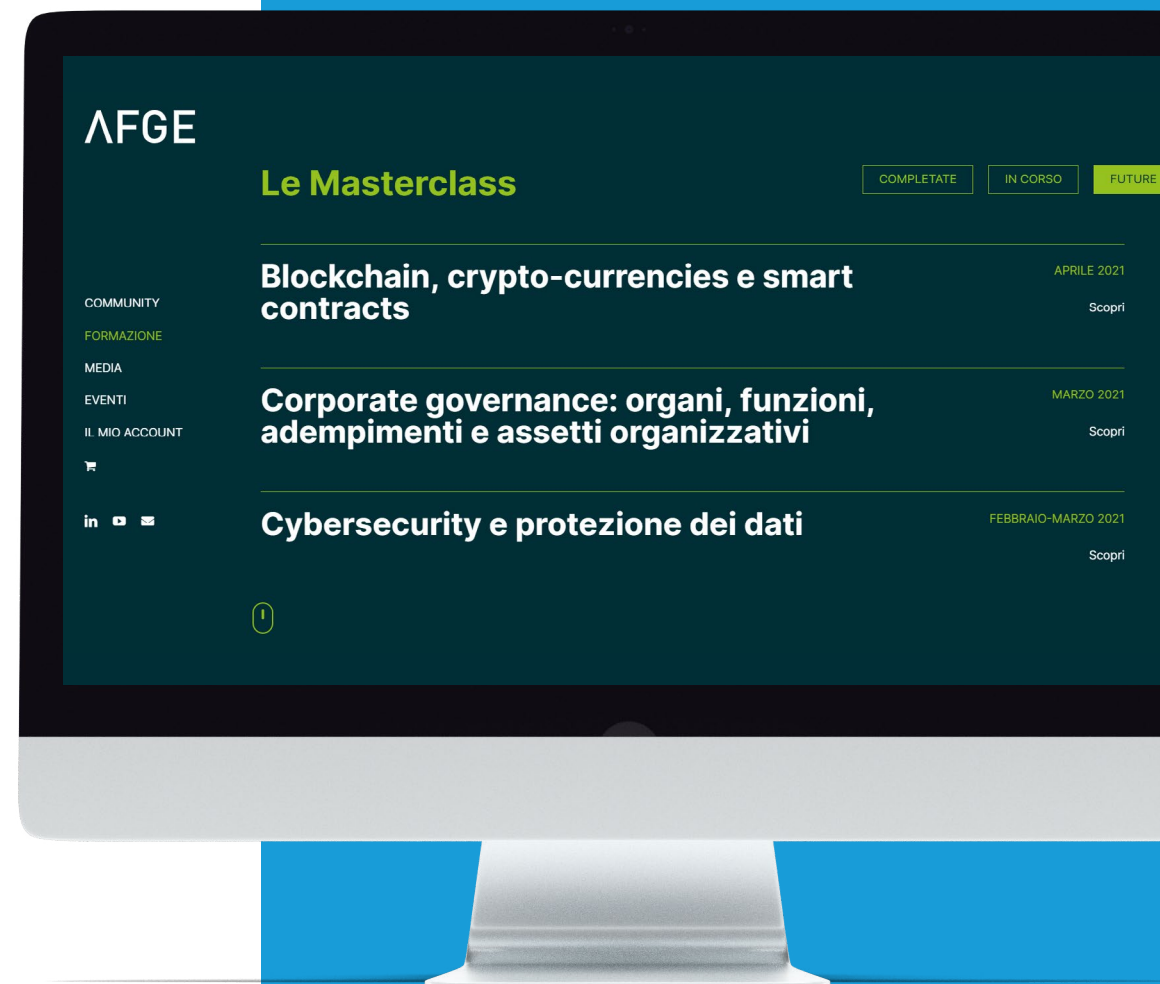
ΛFGE

Le Masterclass

COMPLETATE IN CORSO FUTURE

COMMUNITY
FORMAZIONE
MEDIA
EVENTI
IL MIO ACCOUNT

Blockchain, crypto-currencies e smart contracts

APRILE 2021

Scopri

Corporate governance: organi, funzioni, adempimenti e assetti organizzativi

MARZO 2021

Scopri

Cybersecurity e protezione dei dati

FEBBRAIO-MARZO 2021

Scopri